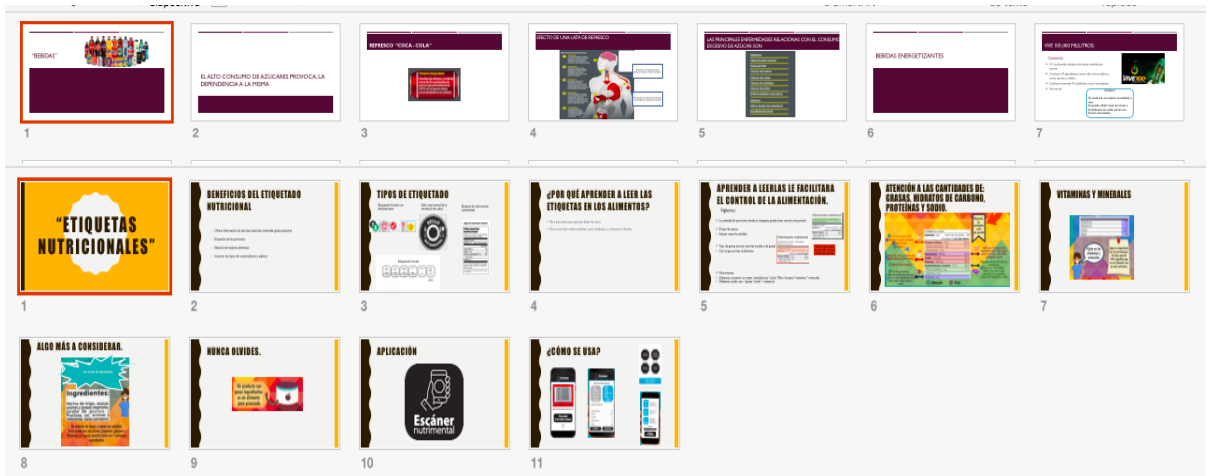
"BEBIDAS"

1

EL ALTO CONSUMO DE AZÚCARES PROVOCA, LA DEPENDENCIA A LA MISMA

2

REFRESCO "COCA - COLA"

3

EFECTO DE UNA LATA DE REFRESCO

4

LAS PRINCIPALES ENFERMEDADES RELACIONAS CON EL CONSUMO EXCESIVO DE AZÚCAR SON:

5

BEBIDAS ENERGETIZANTES

6

VIVE 100 (400 MILILITROS)

7

"ETIQUETAS NUTRICIONALES"

1

BENEFICIOS DEL ETIQUETADO NUTRICIONAL

2

TIPOS DE ETIQUETADO

3

¿POR QUÉ APRENDER A LEER LAS ETIQUETAS EN LOS ALIMENTOS?

4

APRENDER A LEERLAS LE FACILITARA EL CONTROL DE LA ALIMENTACIÓN.

5

ATENCIÓN A LAS CANTIDADES DE: GRASAS, HIDRATOS DE CARBONO, PROTEÍNAS Y SODIO.

6

VITAMINAS Y MINERALES

7

ALGO MÁS A CONSIDERAR.

Ingredientes:

8

NUNCA OLVIDES.

9

APLICACIÓN

Escáner nutrimental

10

¿CÓMO SE USA?

11